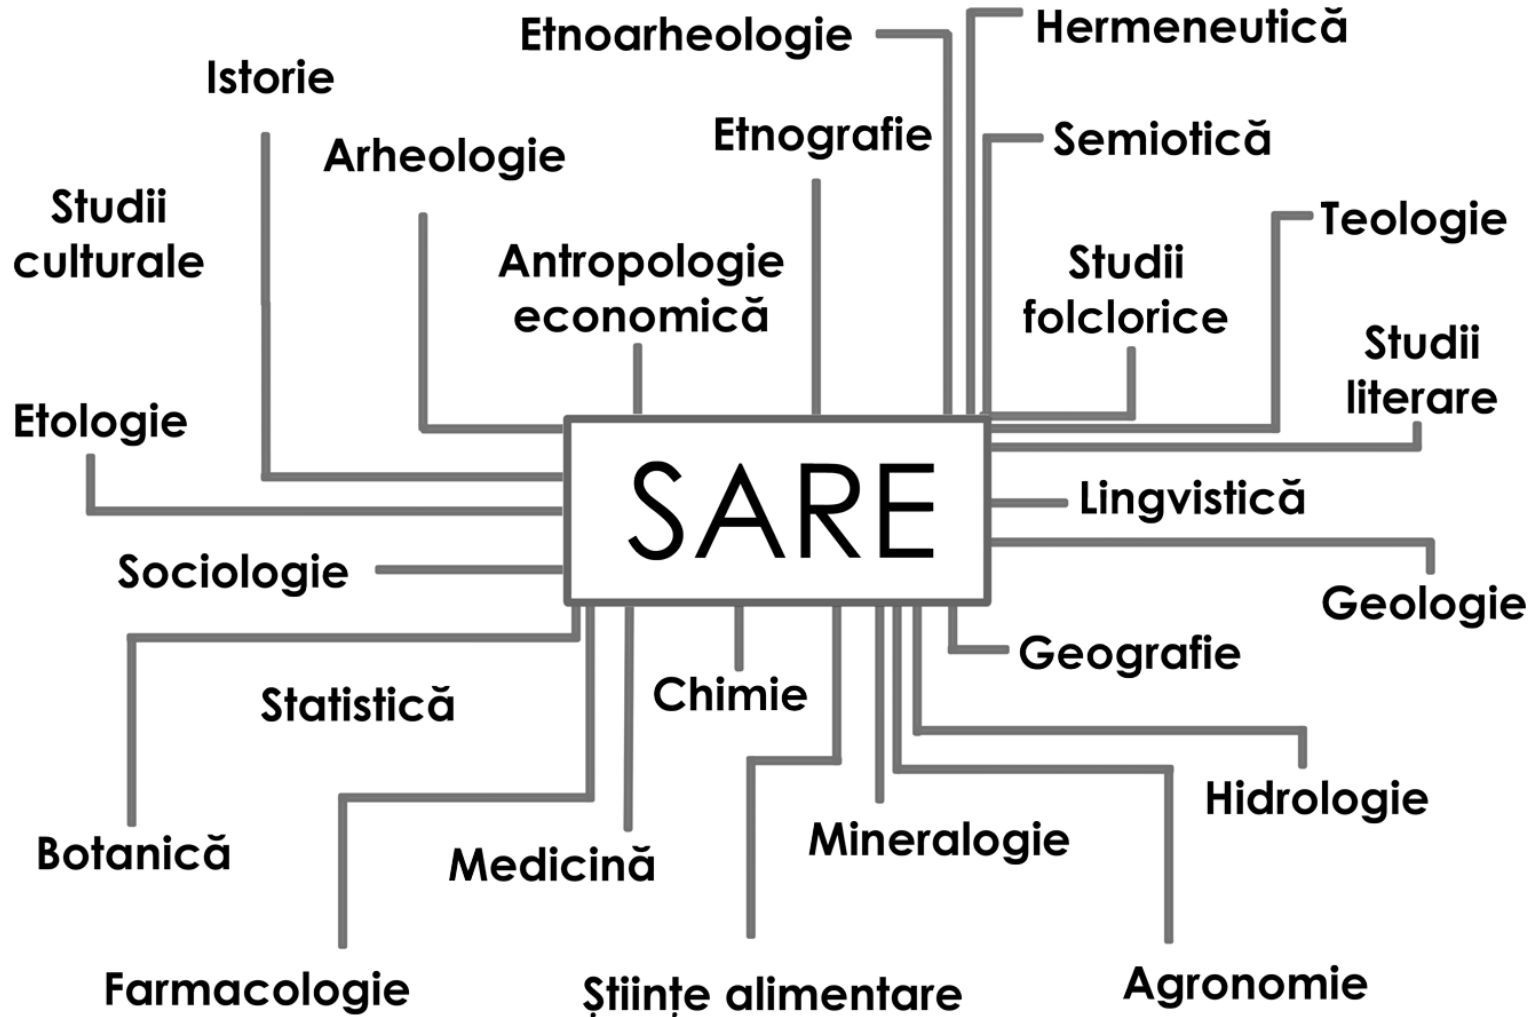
Etnoarheologie

Hermeneutică

Istorie

Etnografie

Semiotică

Arheologie

Studii culturale

Teologie

Antropologie economică

Studii folclorice

Studii literare

Etologie

SARE

Lingvistică

Sociologie

Geologie

Geografie

Statistică

Chimie

Hidrologie

Botanică

Medicină

Mineralogie

Farmacologie

Științe alimentare

Agronomie